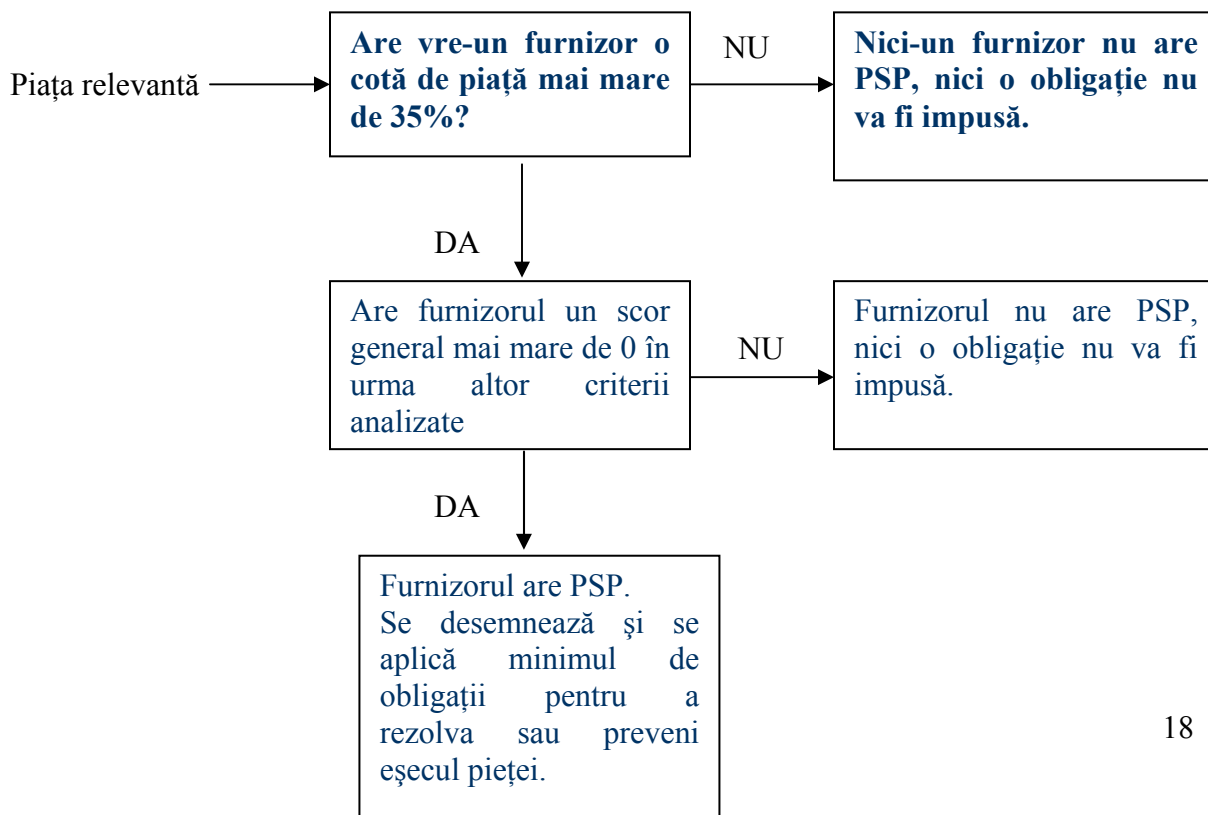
Piața relevantă

Are vre-un furnizor o cotă de piață mai mare de 35%?

NU

Nici-un furnizor nu are PSP, nici o obligație nu va fi impusă.

DA

Are furnizorul un scor general mai mare de 0 în urma altor criterii analizate

NU

Furnizorul nu are PSP, nici o obligație nu va fi impusă.

DA

Furnizorul are PSP.
Se desemnează şi se aplică minimul de obligații pentru a rezolva sau preveni eşecul pieței.

18